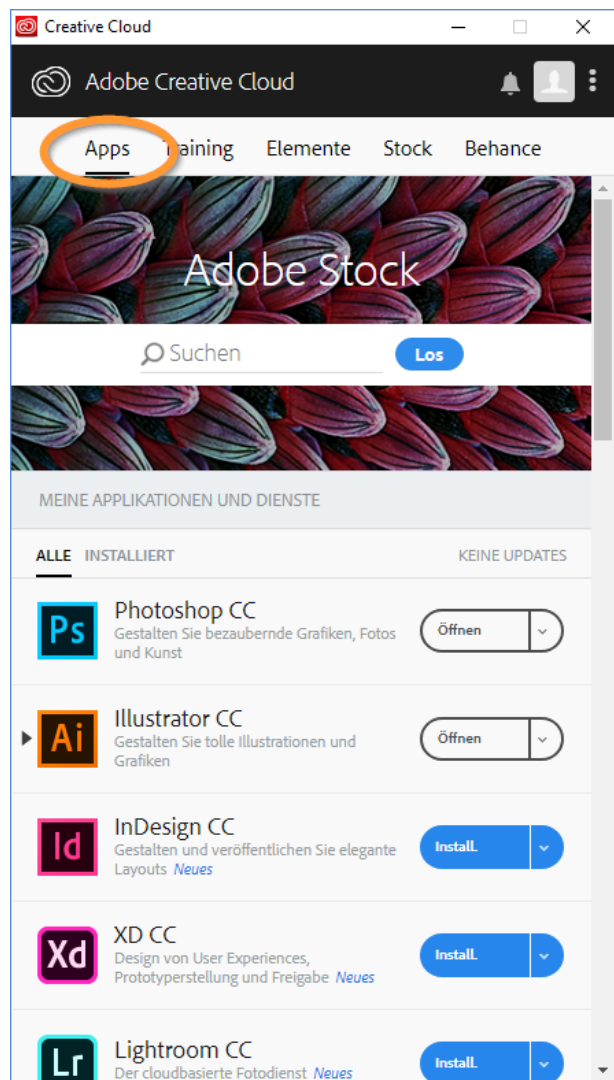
Creative Cloud

Adobe Creative Cloud

Apps Training Elemente Stock Behance

Adobe Stock

Suchen Los

MEINE APPLIKATIONEN UND DIENSTE

ALLE INSTALLIERT KEINE UPDATES

Ps Photoshop CC
Gestalten Sie bezaubernde Grafiken, Fotos und Kunst
Öffnen

Ai Illustrator CC
Gestalten Sie tolle Illustrationen und Grafiken
Öffnen

Id InDesign CC
Gestalten und veröffentlichen Sie elegante Layouts Neues
Install.

Xd XD CC
Design von User Experiences, Prototyperstellung und Freigabe Neues
Install.

Lr Lightroom CC
Der cloudbasierte Fotodienst Neues
Install.